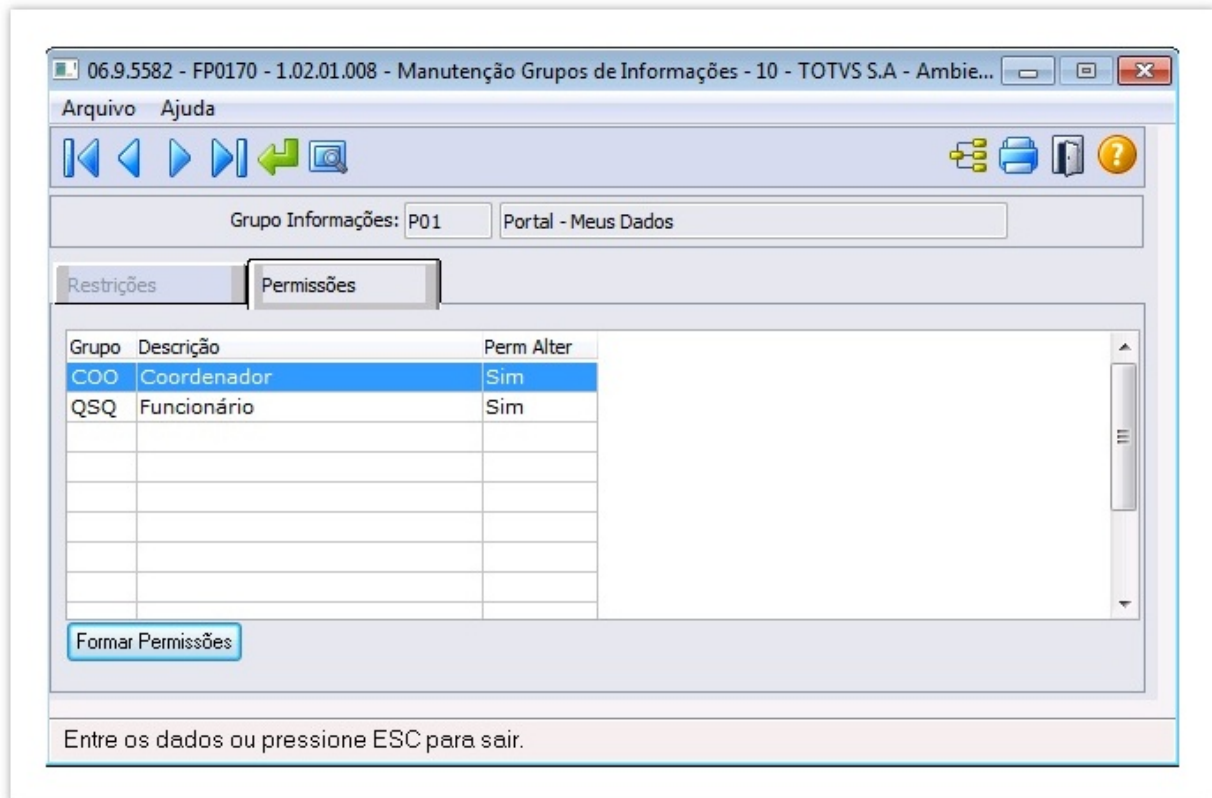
06.9.5582 - FP0170 - 1.02.01.008 - Manutenção Grupos de Informações - 10 - TOTVS S.A - Ambie...

Arquivo Ajuda

Grupo Informações: P01 Portal - Meus Dados

Restrições Permissões

| Grupo | Descrição | Perm Alter |
|---|---|---|
| COO | Coordenador | Sim |
| QSQ | Funcionário | Sim |

Formar Permissões

Entre os dados ou pressione ESC para sair.